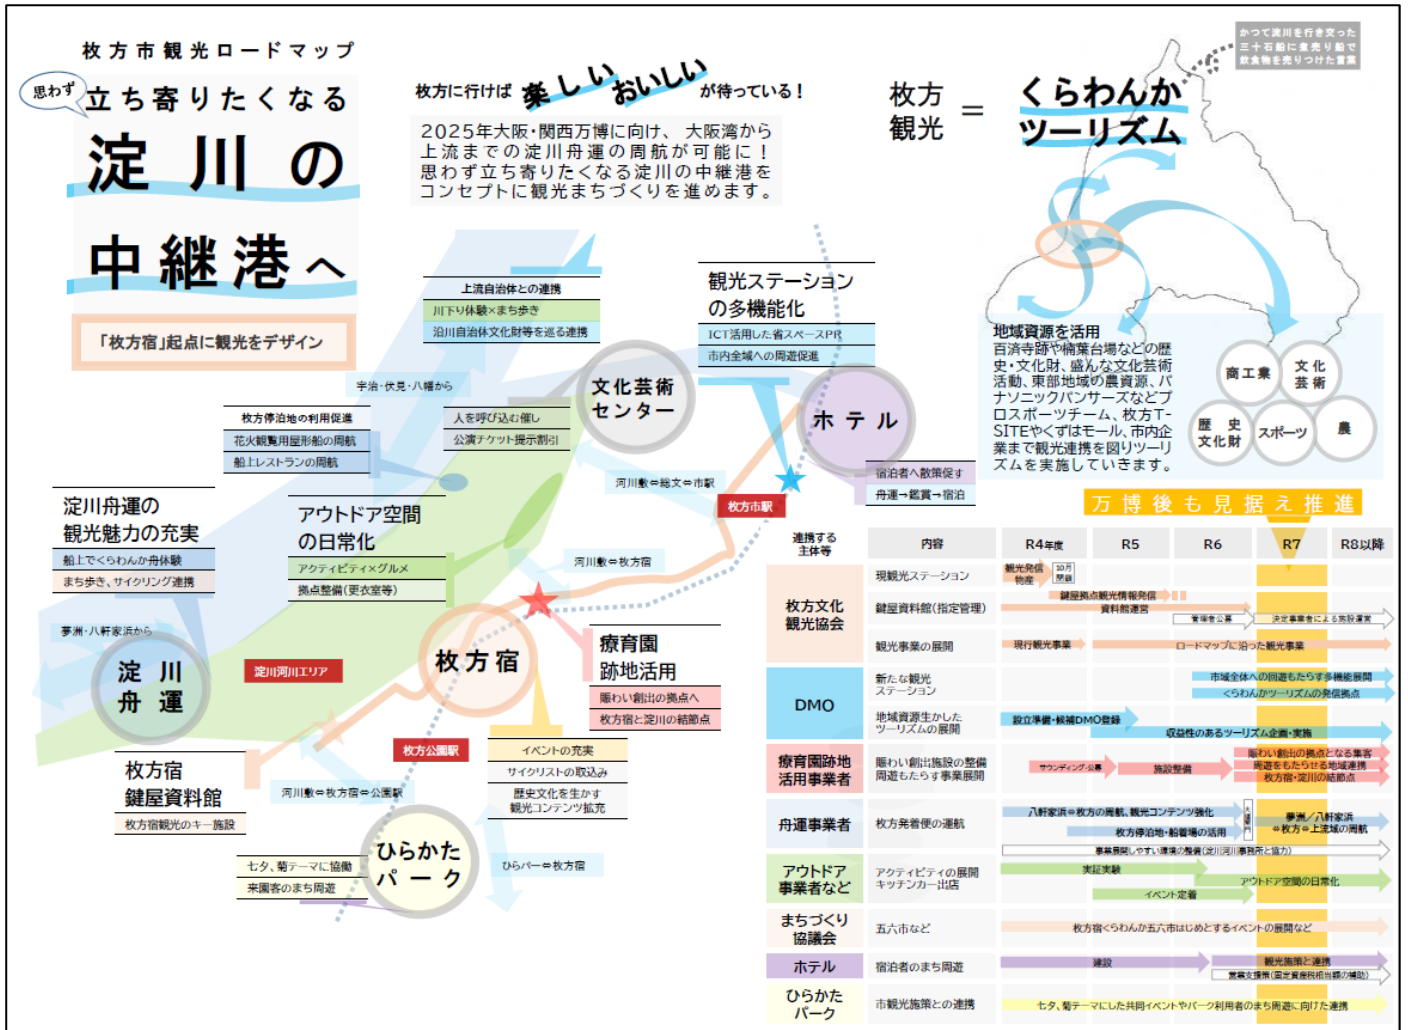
枚方市観光ロードマップ

思わず 立ち寄りたくなる
淀川の
中継港へ

「枚方宿」起点に観光をデザイン

枚方に行けば 楽しい おいしい が待っている！

2025年大阪・関西万博に向け、大阪湾から上流までの淀川舟運の周航が可能に！思わず立ち寄りたくなる淀川の中継港をコンセプトに観光まちづくりを進めます。

枚方観光 ＝ くらわんかツーリズム

かつて淀川を行き交った三十石船に食売り船で飲食物を売りつけた言葉

地域資源を活用
百済寺跡や楠葉台場などの歴史・文化財、盛んな文化芸術活動、東部地域の農資源、パナソニックパンサーズなどプロスポーツチーム、枚方T-SITEやくずはモール、市内企業まで観光連携を図りツーリズムを実施しています。

商工業
文化芸術
歴史文化財
スポーツ
農

上流自治体との連携
川下り体験×まち歩き
沿川自治体文化財等を巡る連携

観光ステーションの多機能化
ICT活用した省スペースPR
市内全域への周遊促進

宇治・伏見・八幡から

文化芸術センター

ホテル

枚方停泊地の利用促進
花火観覧用屋形船の周航
船上レストランの周航

人を呼び込む催し
公演チケット提示割引

河川敷⇔総文⇔市駅

宿泊者へ散策促す
舟運→鑑賞→宿泊

枚方市駅

淀川舟運の観光魅力の充実
船上でくらわんか舟体験
まち歩き、サイクリング連携

アウトドア空間の日常化
アクティビティ×グルメ
拠点整備(更衣室等)

河川敷⇔枚方宿

夢洲・八軒家浜から

淀川舟運

淀川河川エリア

枚方宿

療育園跡地活用
賑わい創出の拠点へ
枚方宿と淀川の結節点

枚方公園駅

イベントの充実
サイクリストの取込み
歴史文化を生かす観光コンテンツ拡充

枚方宿鍵屋資料館
枚方宿観光のキー施設

河川敷⇔枚方宿⇔公園駅

七夕、菊テーマに協働
来園客のまち周遊

ひらかたパーク

ひらパー⇔枚方宿

万博後も見据え推進

| 連携する主体等 | 内容 | R4年度 | R5 | R6 | R7 | R8以降 |
|---|---|---|---|---|---|---|
| 枚方文化観光協会 | 現観光ステーション | 観光発信物産 10月閉鎖 | | | | |
| | 鍵屋資料館(指定管理) | 鍵屋拠点観光情報発信 資料館運営 | | 管理者公募 | 決定事業者による施設運営 | |
| | 観光事業の展開 | 現行観光事業 | ロードマップに沿った観光事業 | | | |
| DMO | 新たな観光ステーション | | | | 市域全体への回遊もたらす多機能展開 くらわんかツーリズムの発信拠点 | |
| | 地域資源生かしたツーリズムの展開 | 設立準備・候補DMO登録 | 収益性のあるツーリズム企画・実施 | | | |
| 療育園跡地活用事業者 | 賑わい創出施設の整備 周遊もたらす事業展開 | サウンディング・公募 | 施設整備 | | 賑わい創出の拠点となる集客 周遊をもたらせる地域連携 枚方宿・淀川の結節点 | |
| 舟運事業者 | 枚方発着便の運航 | 八軒家浜⇔枚方の周航、観光コンテンツ強化 枚方停泊地・船着場の活用 | | 大阪・関西万博 | 夢洲／八軒家浜⇔枚方⇔上流域の周航 | |
| | | 事業展開しやすい環境の整備(淀川河川事務所と協力) | | | | |
| アウトドア事業者など | アクティビティの展開 キッチンカー出店 | 実証実験 | イベント定着 | | アウトドア空間の日常化 | |
| まちづくり協議会 | 五六市など | 枚方宿くらわんか五六市はじめとするイベントの展開など | | | | |
| ホテル | 宿泊者のまち周遊 | 建設 | | | 観光施策と連携 営業支援(固定資産税相当額の補助) | |
| ひらかたパーク | 市観光施策との連携 | 七夕、菊テーマにした共同イベントやパーク利用者のまち周遊に向けた連携 | | | | |